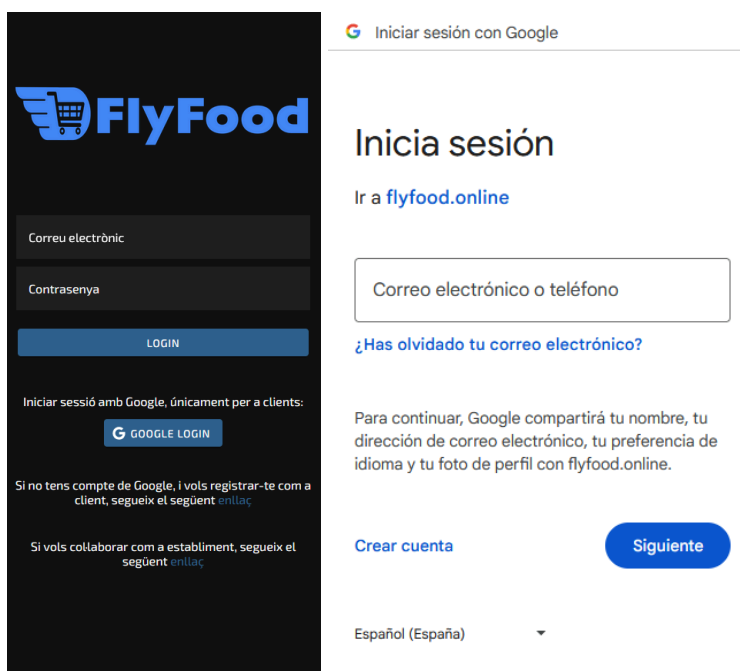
FlyFood

Correu electrònic

Contrasenya

LOGIN

Iniciar sessió amb Google, únicament per a clients:

GOOGLE LOGIN

Si no tens compte de Google, i vols registrar-te com a client, segueix el següent enllaç

Si vols col·laborar com a establiment, segueix el següent enllaç

Iniciar sesión con Google

Inicia sesión

Ir a flyfood.online

Correo electrónico o teléfono

¿Has olvidado tu correo electrónico?

Para continuar, Google compartirá tu nombre, tu dirección de correo electrónico, tu preferencia de idioma y tu foto de perfil con flyfood.online.

Crear cuenta

Siguiente

Español (España)